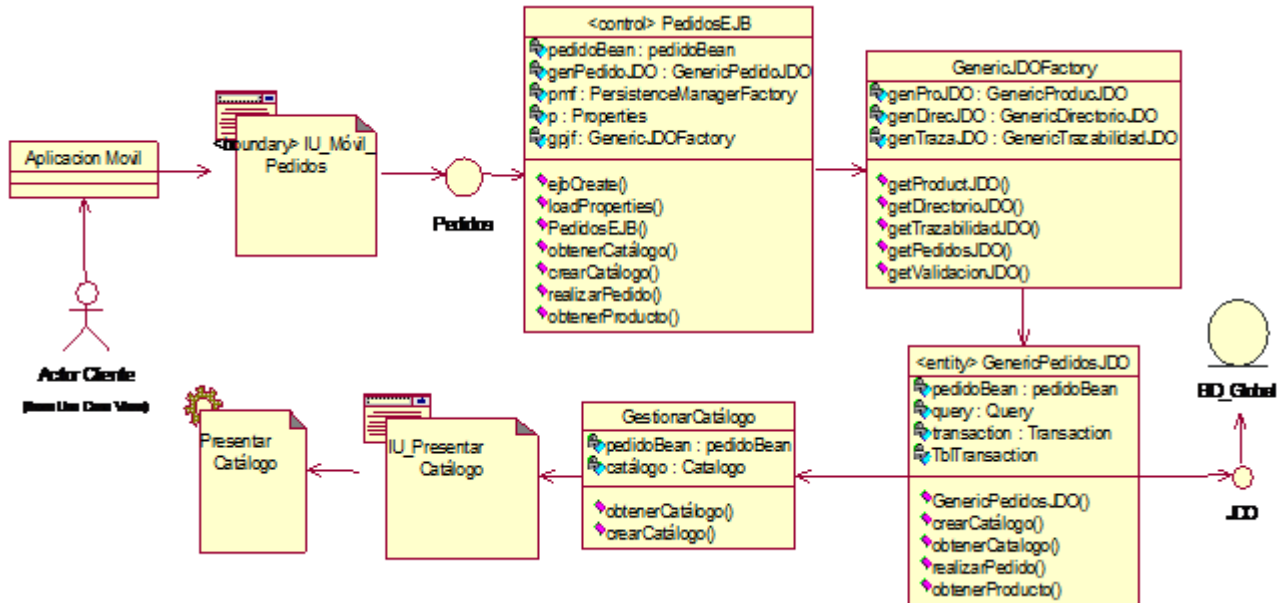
Aplicacion Movil

<<boundary>> IU_Móvil_Pedidos

Pedidos

<control> PedidosEJB
pedidoBean : pedidoBean
genPedidoJDO : GenericPedidoJDO
pmf : PersistenceManagerFactory
p : Properties
gpjf : GenericJDOFactory
ejbCreate()
loadProperties()
PedidosEJB()
obtenerCatálogo()
crearCatálogo()
realizarPedido()
obtenerProducto()

GenericJDOFactory
genProJDO : GenericProducJDO
genDirecJDO : GenericDirectorioJDO
genTrazaJDO : GenericTrazabilidadJDO
getProductJDO()
getDirectorioJDO()
getTrazabilidadJDO()
getPedidosJDO()
getValidacionJDO()

Actor Cliente
(from Use Case View)

<entity> GenericPedidosJDO
pedidoBean : pedidoBean
query : Query
transaction : Transaction
TblTransaction
GenericPedidosJDO()
crearCatálogo()
obtenerCatalogo()
realizarPedido()
obtenerProducto()

BD_Global

JDO

Presentar Catálogo

IU_Presentar Catálogo

GestionarCatálogo
pedidoBean : pedidoBean
catálogo : Catalogo
obtenerCatálogo()
crearCatálogo()